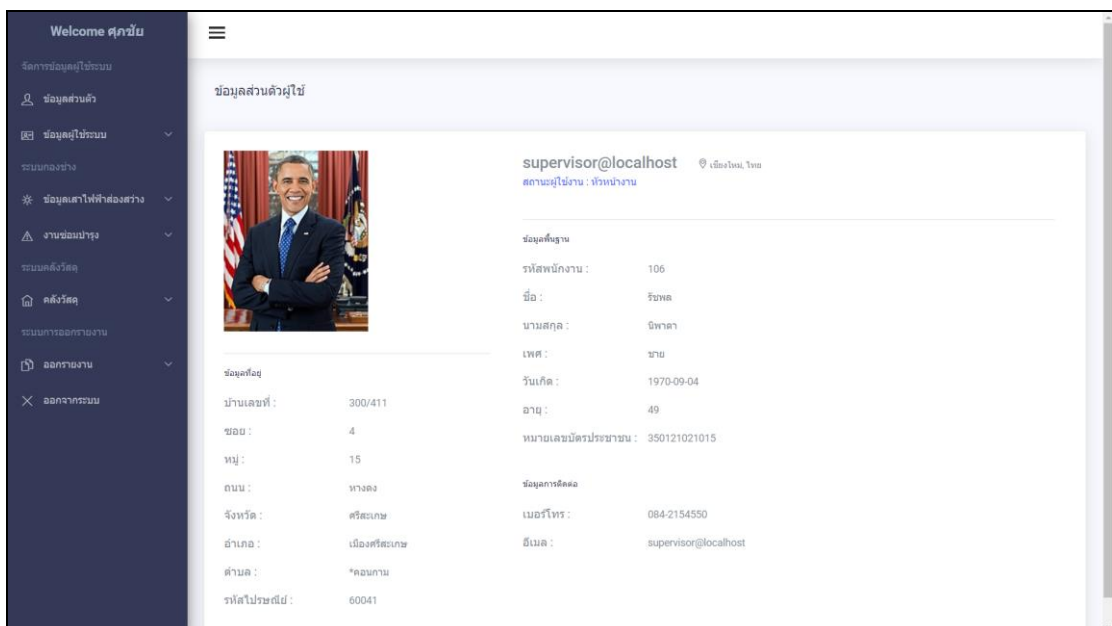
Welcome ศุภชัย

จัดการข้อมูลผู้ใช้ระบบ

ข้อมูลส่วนตัว

ข้อมูลผู้ใช้ระบบ

ระบบกองช่าง

ข้อมูลเสาไฟฟ้าส่องสว่าง

งานซ่อมบำรุง

ระบบคลังวัสดุ

คลังวัสดุ

ระบบการออกรายงาน

ออกรายงาน

ออกจากระบบ

≡

ข้อมูลส่วนตัวผู้ใช้

supervisor@localhost เมืองใหม่, ไทย

สถานะผู้ใช้งาน : หัวหน้างาน

ข้อมูลพื้นฐาน

| | |
|---|---|
| รหัสพนักงาน : | 106 |
| ชื่อ : | รัชพล |
| นามสกุล : | นิพาดา |
| เพศ : | ชาย |
| วันเกิด : | 1970-09-04 |
| อายุ : | 49 |
| หมายเลขบัตรประชาชน : | 350121021015 |

ข้อมูลการติดต่อ

| | |
|---|---|
| เบอร์โทร : | 084-2154550 |
| อีเมล : | supervisor@localhost |

ข้อมูลที่อยู่

| | |
|---|---|
| บ้านเลขที่ : | 300/411 |
| ซอย : | 4 |
| หมู่ : | 15 |
| ถนน : | หางดง |
| จังหวัด : | ศรีสะเกษ |
| อำเภอ : | เมืองศรีสะเกษ |
| ตำบล : | *คอนกาม |
| รหัสไปรษณีย์ : | 60041 |